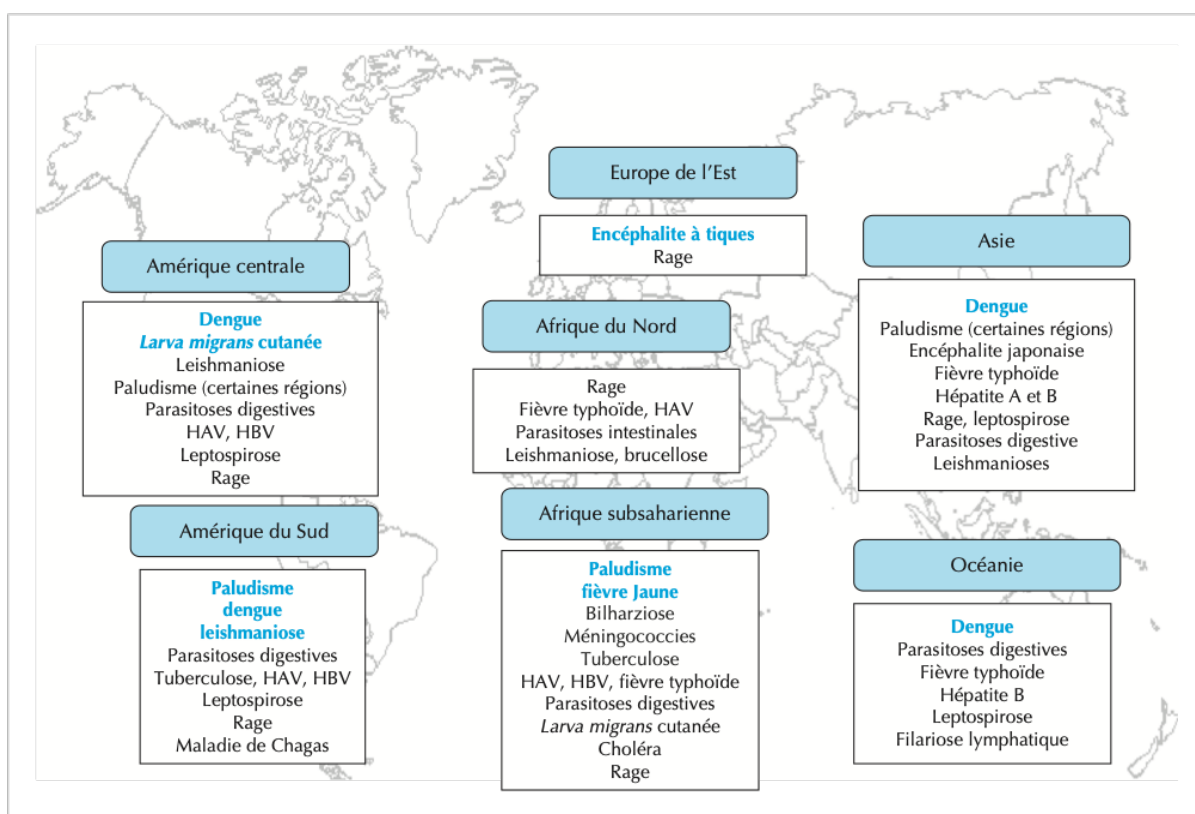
Europe de l’Est

Encéphalite à tiques
Rage

Asie

Dengue
Paludisme (certaines régions)
Encéphalite japonaise
Fièvre typhoïde
Hépatite A et B
Rage, leptospirose
Parasitoses digestive
Leishmanioses

Amérique centrale

Dengue
*Larva migrans* cutanée
Leishmaniose
Paludisme (certaines régions)
Parasitoses digestives
HAV, HBV
Leptospirose
Rage

Afrique du Nord

Rage
Fièvre typhoïde, HAV
Parasitoses intestinales
Leishmaniose, brucellose

Amérique du Sud

Paludisme
dengue
leishmaniose
Parasitoses digestives
Tuberculose, HAV, HBV
Leptospirose
Rage
Maladie de Chagas

Afrique subsaharienne

Paludisme
fièvre Jaune
Bilharziose
Méningococcies
Tuberculose
HAV, HBV, fièvre typhoïde
Parasitoses digestives
*Larva migrans* cutanée
Choléra
Rage

Océanie

Dengue
Parasitoses digestives
Fièvre typhoïde
Hépatite B
Leptospirose
Filariose lymphatique